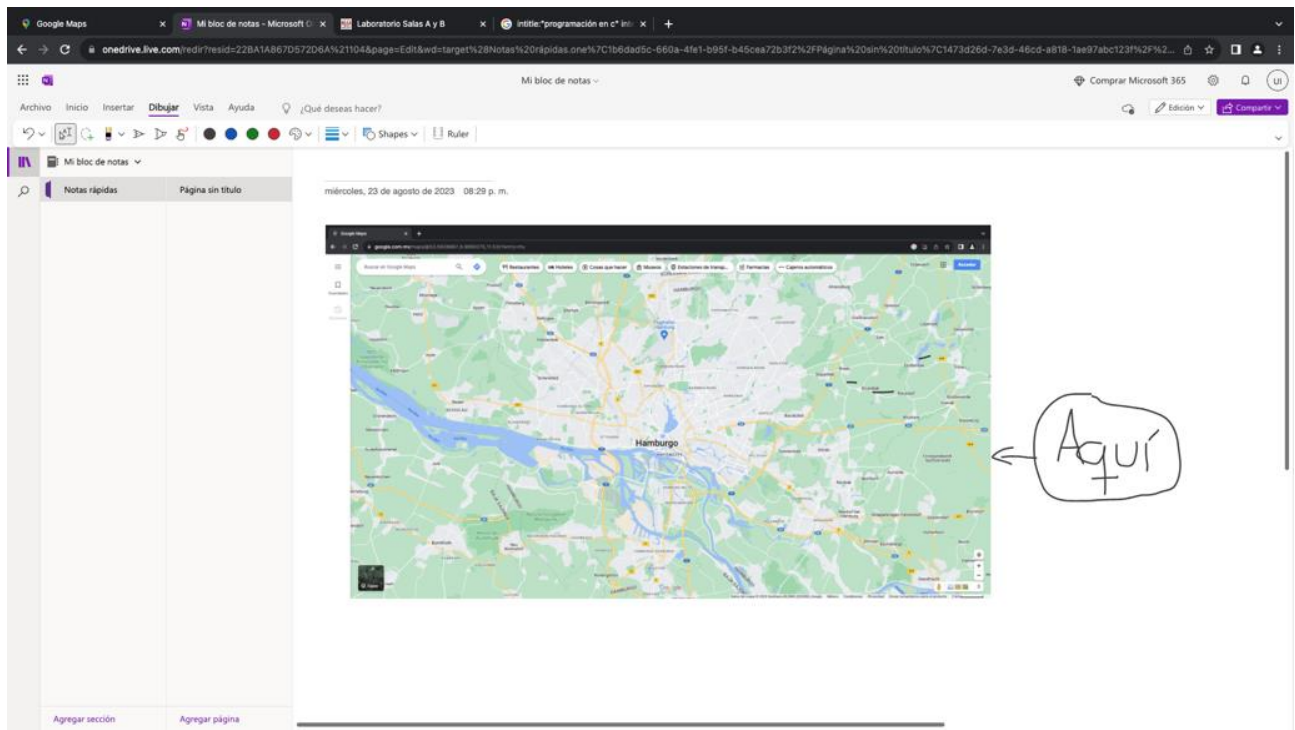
Google Maps
Mi bloc de notas - Microsoft O
Laboratorio Salas A y B
intitle:"programación en c" in
onedrive.live.com/redir?resid=22BA1A867D572D6A%21104&page=Edit&wd=target%28Notas%20rápidas.one%7C1b6dad5c-660a-4fe1-b95f-b45cea72b3f2%2FPágina%20sin%20título%7C1473d26d-7e3d-46cd-a818-1ae97abc123f%2F%2...

Mi bloc de notas
Comprar Microsoft 365
UI
Archivo Inicio Insertar Dibujar Vista Ayuda ¿Qué deseas hacer?
Edición Compartir
Shapes Ruler

Mi bloc de notas
Notas rápidas
Página sin título

miércoles, 23 de agosto de 2023 08:29 p. m.

Google Maps
google.com.mx
Buscar en Google Maps
Restaurantes Hoteles Cosas que hacer Museos Estaciones de transp. Farmacias Cajeros automáticos
Acceder
Hamburgo

Aquí

Agregar sección
Agregar página